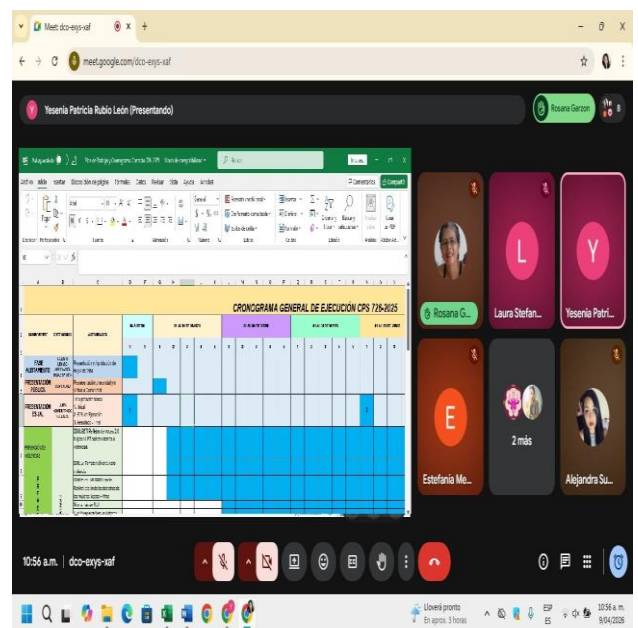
Meet: dco-exys-xaf

meet.google.com/dco-exys-xaf

Yesenia Patricia Rubio León (Presentando)

Rosana Garzon

CRONOGRAMA GENERAL DE EJECUCIÓN CPS 726-2025

FASE ALISTAMIENTO

PRESENTACIÓN PREVIA

PRESENTACIÓN EN IAL

Rosana G...

Laura Stefan...

Yesenia Patri...

Estefanía Me...

2 más

Alejandra Su...

10:56 a.m. | dco-exys-xaf

Lloverá pronto
En aprox. 3 horas

ESP ES

10:56 a.m.
9/04/2026